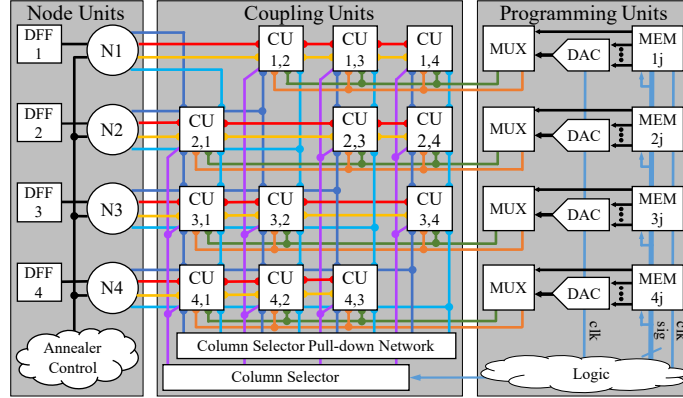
Node Units

DFF 1

N1

DFF 2

N2

DFF 3

N3

DFF 4

N4

Annealer Control

Coupling Units

CU 1,2

CU 1,3

CU 1,4

CU 2,1

CU 2,3

CU 2,4

CU 3,1

CU 3,2

CU 3,4

CU 4,1

CU 4,2

CU 4,3

Column Selector Pull-down Network

Column Selector

Programming Units

MUX

DAC

MEM 1j

MUX

DAC

MEM 2j

MUX

DAC

MEM 3j

MUX

DAC

MEM 4j

clk

sig

clk

Logic